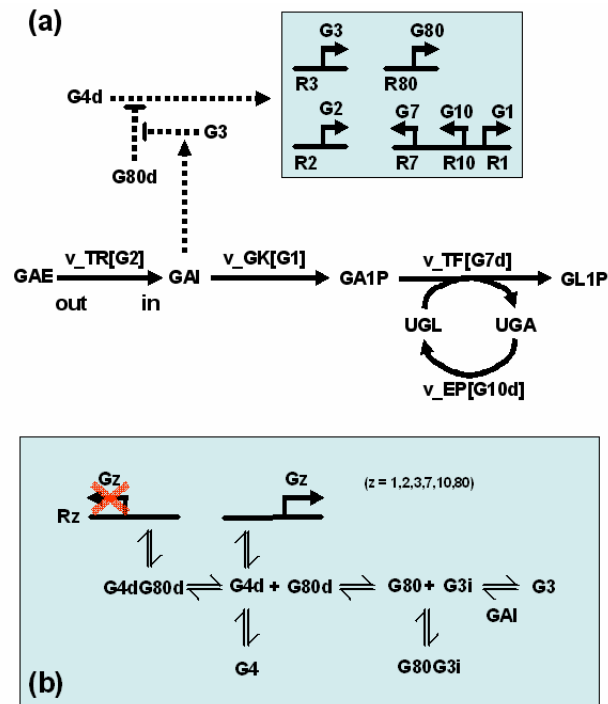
(a)

G3
G80
R3
R80
G2
G7
G10
G1
R2
R7
R10
R1

G4d
G3
G80d

GAE
v_TR[G2]
GAI
v_GK[G1]
GA1P
v_TF[G7d]
GL1P
out
in
UGL
UGA
v_EP[G10d]

Gz
Gz
(z = 1,2,3,7,10,80)
Rz

G4dG80d $\rightleftharpoons$ G4d + G80d $\rightleftharpoons$ G80+ G3i $\rightleftharpoons$ G3
GAI
G4
G80G3i
(b)